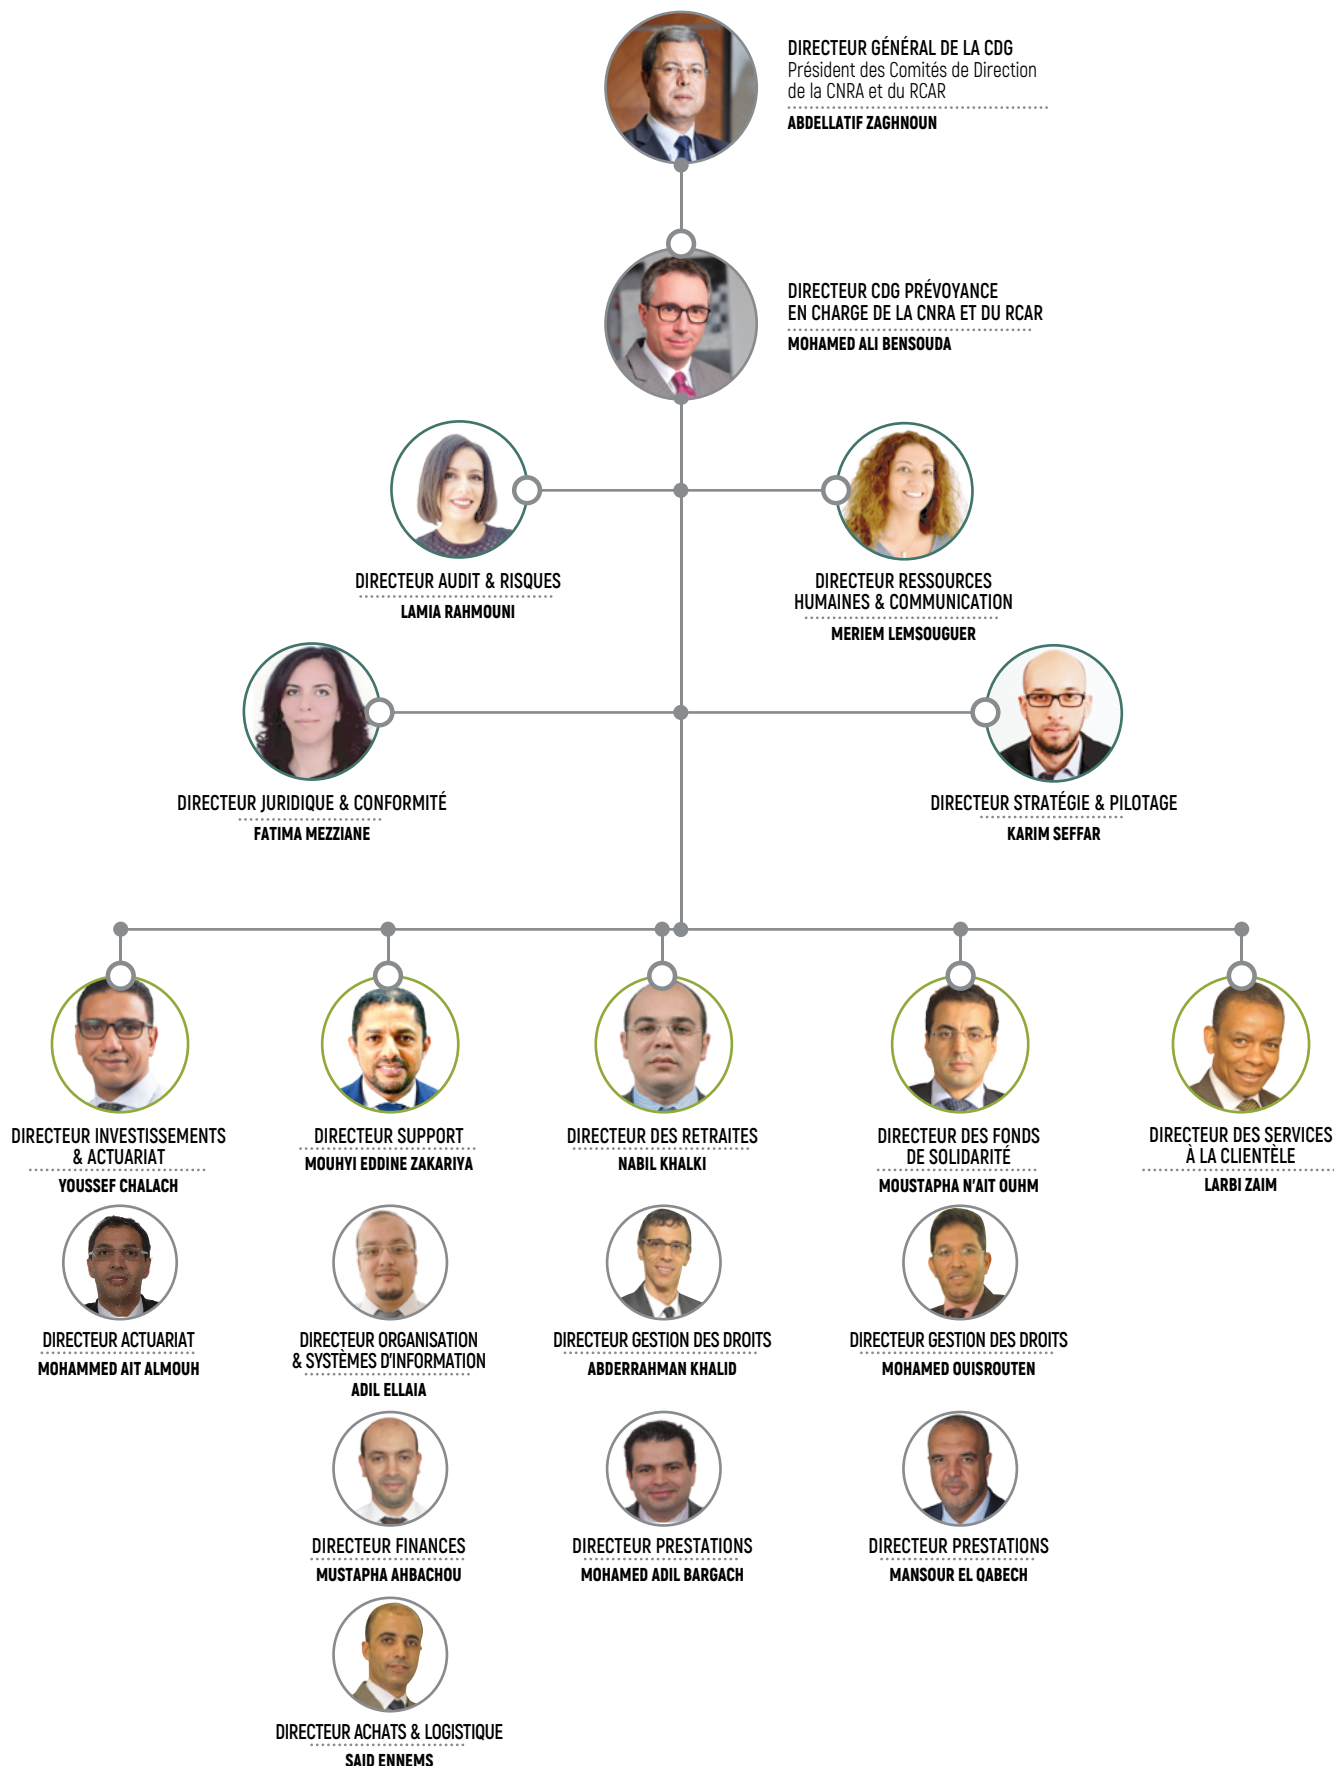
DIRECTEUR GÉNÉRAL DE LA CDG
Président des Comités de Direction de la CNRA et du RCAR
ABDELLATIF ZAGHNOUN

DIRECTEUR CDG PRÉVOYANCE EN CHARGE DE LA CNRA ET DU RCAR
MOHAMED ALI BENSOUDA

DIRECTEUR AUDIT & RISQUES
LAMIA RAHMOUNI

DIRECTEUR RESSOURCES HUMAINES & COMMUNICATION
MERIEM LEMSOUGUER

DIRECTEUR JURIDIQUE & CONFORMITÉ
FATIMA MEZZIANE

DIRECTEUR STRATÉGIE & PILOTAGE
KARIM SEFFAR

DIRECTEUR INVESTISSEMENTS & ACTUARIAT
YOUSSEF CHALACH

DIRECTEUR ACTUARIAT
MOHAMMED AIT ALMOUH

DIRECTEUR SUPPORT
MOUHYI EDDINE ZAKARIYA

DIRECTEUR ORGANISATION & SYSTÈMES D'INFORMATION
ADIL ELLAIA

DIRECTEUR FINANCES
MUSTAPHA AHBACHOU

DIRECTEUR ACHATS & LOGISTIQUE
SAID ENNEMS

DIRECTEUR DES RETRAITES
NABIL KHALKI

DIRECTEUR GESTION DES DROITS
ABDERRAHMAN KHALID

DIRECTEUR PRESTATIONS
MOHAMED ADIL BARGACH

DIRECTEUR DES FONDS DE SOLIDARITÉ
MOUSTAPHA N'AIT OUHM

DIRECTEUR GESTION DES DROITS
MOHAMED OUISROUTEN

DIRECTEUR PRESTATIONS
MANSOUR EL QABECH

DIRECTEUR DES SERVICES À LA CLIENTÈLE
LARBI ZAIM